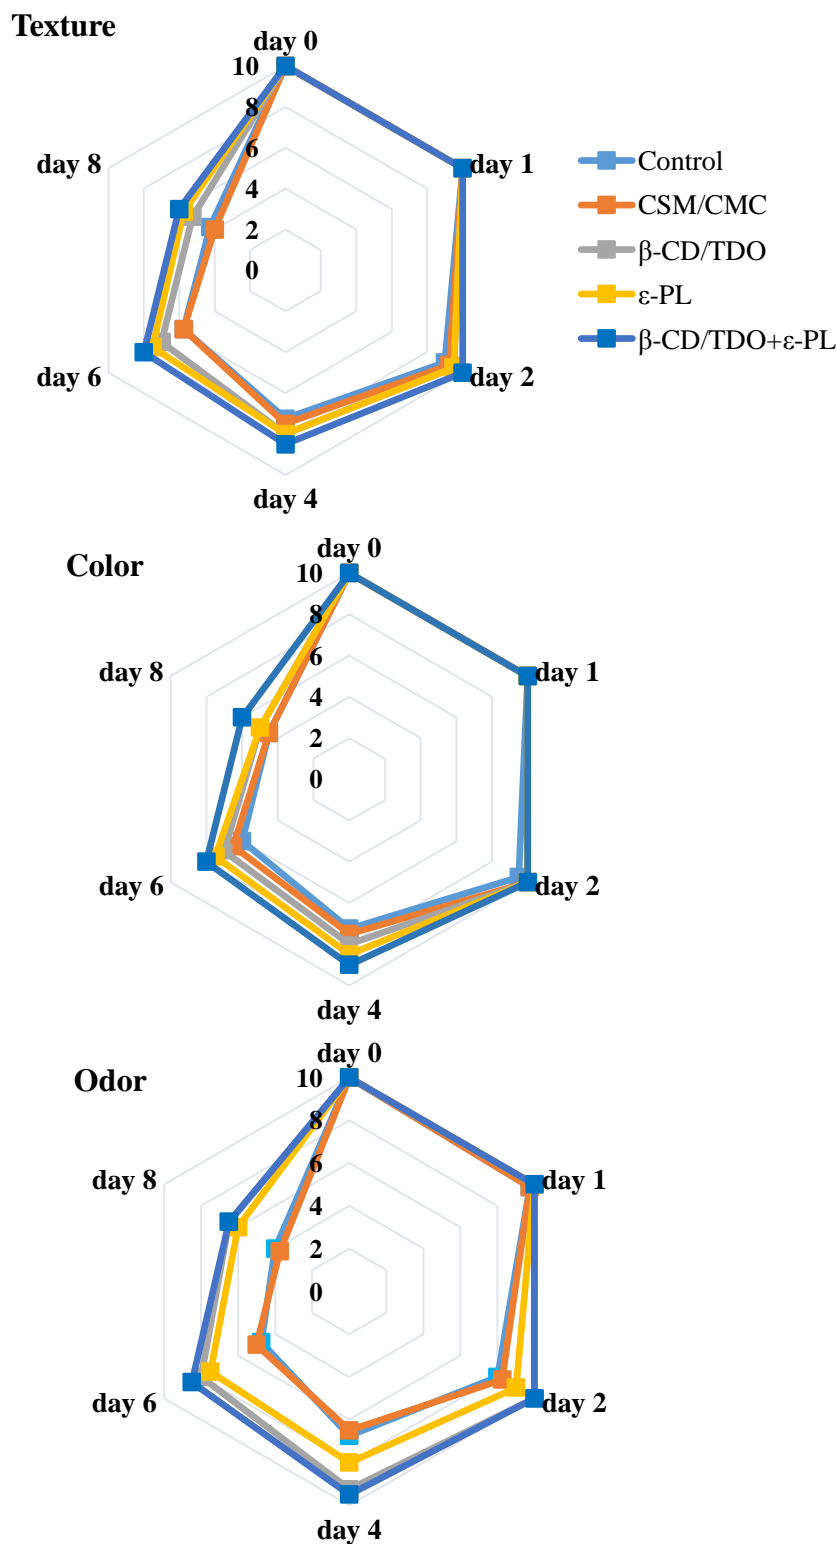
Texture
day 0
10
8
6
4
2
0
day 1
day 2
day 4
day 6
day 8

Control
CSM/CMC
β-CD/TDO
ε-PL
β-CD/TDO+ε-PL

Color
day 0
10
8
6
4
2
0
day 1
day 2
day 4
day 6
day 8

Odor
day 0
10
8
6
4
2
0
day 1
day 2
day 4
day 6
day 8